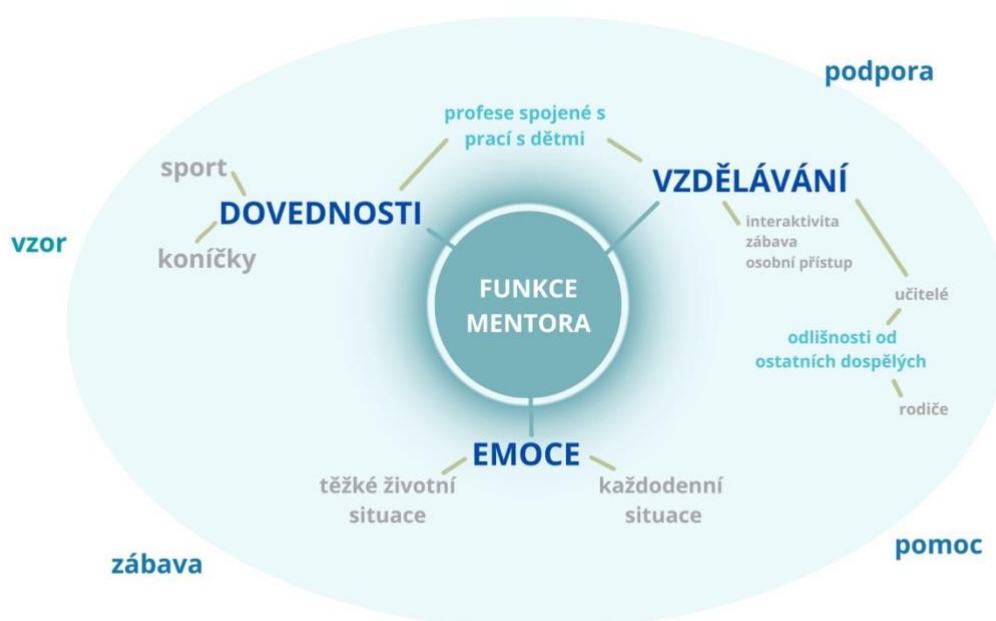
podpora

profese spojené s prací s dětmi

sport

VZDĚLÁVÁNÍ

DOVEDNOSTI

vzor

interaktivita
zábava
osobní přístup

koníčky

FUNKCE MENTORA

učitelé

odlišnosti od ostatních dospělých

rodiče

EMOCE

těžké životní situace

každodenní situace

zábava

pomoc